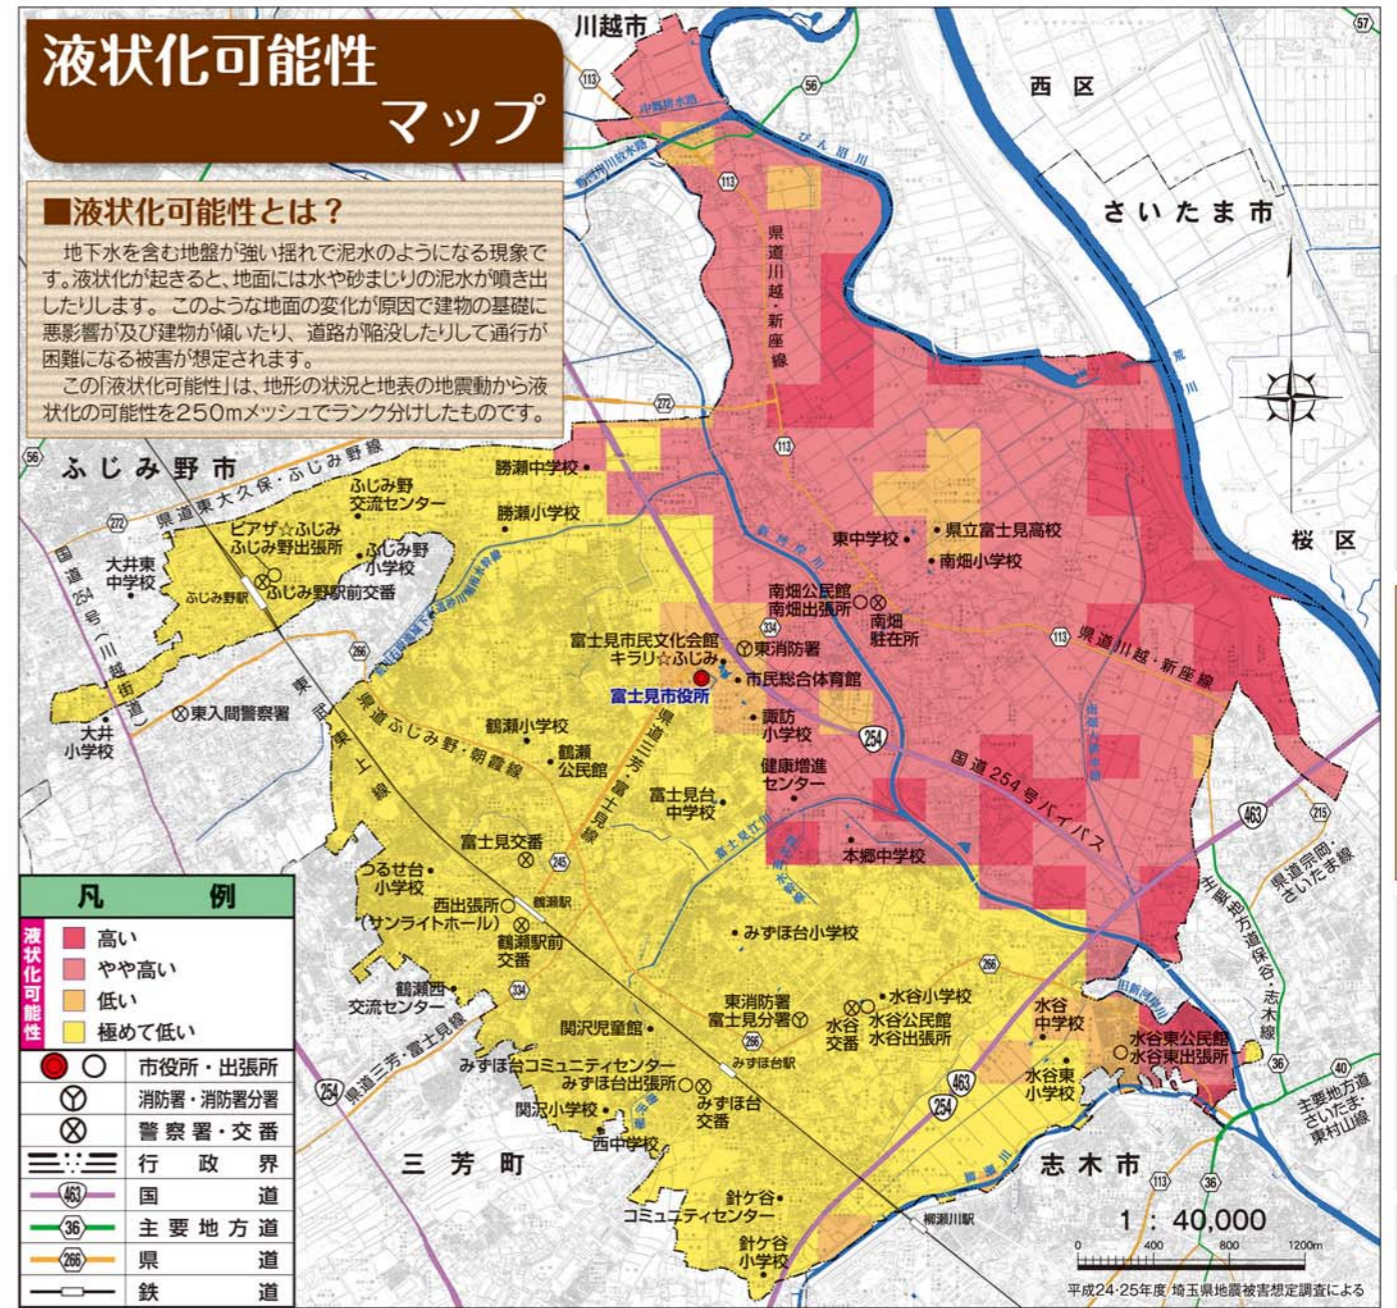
液状化可能性マップ

■液状化可能性とは？

地下水を含む地盤が強い揺れで泥水のようになる現象です。液状化が起きると、地面には水や砂まじりの泥水が噴き出したりします。このような地面の変化が原因で建物の基礎に悪影響が及び建物が傾いたり、道路が陥没したりして通行が困難になる被害が想定されます。

この「液状化可能性」は、地形の状況と地表の地震動から液状化の可能性を250mメッシュでランク分けしたものです。

川越市
西区
さいたま市
桜区
ふじみ野市
三芳町
志木市

県道川越・新座線
県道東大久保・ふじみ野線
国道254号（川越街道）
県道ふじみ野・朝霞線
県道三芳・富士見線
国道254号バイパス
県道宗岡・さいたま線
主要地方道保谷・志木線
主要地方道さいたま・東村山線
東武東上線
新河岸川
びん沼川
荒川
富士見江川
旧新河岸川
柳瀬川

勝瀬中学校
勝瀬小学校
ふじみ野交流センター
ピアザ☆ふじみ
ふじみ野出張所
ふじみ野小学校
ふじみ野駅前交番
ふじみ野駅
大井東中学校
大井小学校
東入間警察署
富士見市民文化会館キラリ☆ふじみ
東消防署
市民総合体育館
富士見市役所
鶴瀬小学校
鶴瀬公民館
諏訪小学校
健康増進センター
富士見台中学校
富士見交番
鶴瀬駅
つるせ台小学校
西出張所（サンライトホール）
鶴瀬駅前交番
鶴瀬西交流センター
東中学校
県立富士見高校
南畑小学校
南畑公民館
南畑出張所
南畑駐在所
本郷中学校
みずほ台小学校
東消防署富士見分署
水谷交番
水谷小学校
水谷公民館
水谷出張所
水谷中学校
水谷東公民館
水谷東出張所
水谷東小学校
関沢児童館
みずほ台コミュニティセンター
みずほ台出張所
みずほ台駅
みずほ台交番
関沢小学校
西中学校
針ケ谷コミュニティセンター
針ケ谷小学校
柳瀬川駅

113 56 57 272 334 266 245 254 463 36 40 215

| 凡例 | |
|---|---|
| 液状化可能性 | 高い |
| | やや高い |
| | 低い |
| | 極めて低い |
| | 市役所・出張所 |
| | 消防署・消防署分署 |
| | 警察署・交番 |
| | 行政界 |
| 463 | 国道 |
| 36 | 主要地方道 |
| 266 | 県道 |
| | 鉄道 |

1：40,000
0 400 800 1200m
平成24・25年度 埼玉県地震被害想定調査による